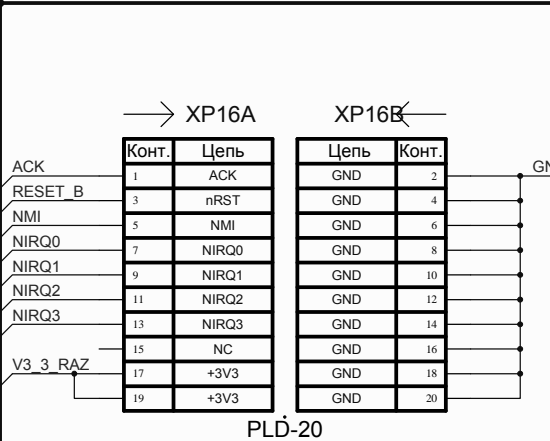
XP16A

XP16B

| Конт. | Цепь |
|---|---|
| 1 | ACK |
| 3 | nRST |
| 5 | NMI |
| 7 | NIRQ0 |
| 9 | NIRQ1 |
| 11 | NIRQ2 |
| 13 | NIRQ3 |
| 15 | NC |
| 17 | +3V3 |
| 19 | +3V3 |

| Цепь | Конт. |
|---|---|
| GND | 2 |
| GND | 4 |
| GND | 6 |
| GND | 8 |
| GND | 10 |
| GND | 12 |
| GND | 14 |
| GND | 16 |
| GND | 18 |
| GND | 20 |

ACK
RESET_B
NMI
NIRQ0
NIRQ1
NIRQ2
NIRQ3
V3_3_RAZ

GN

PLD-20